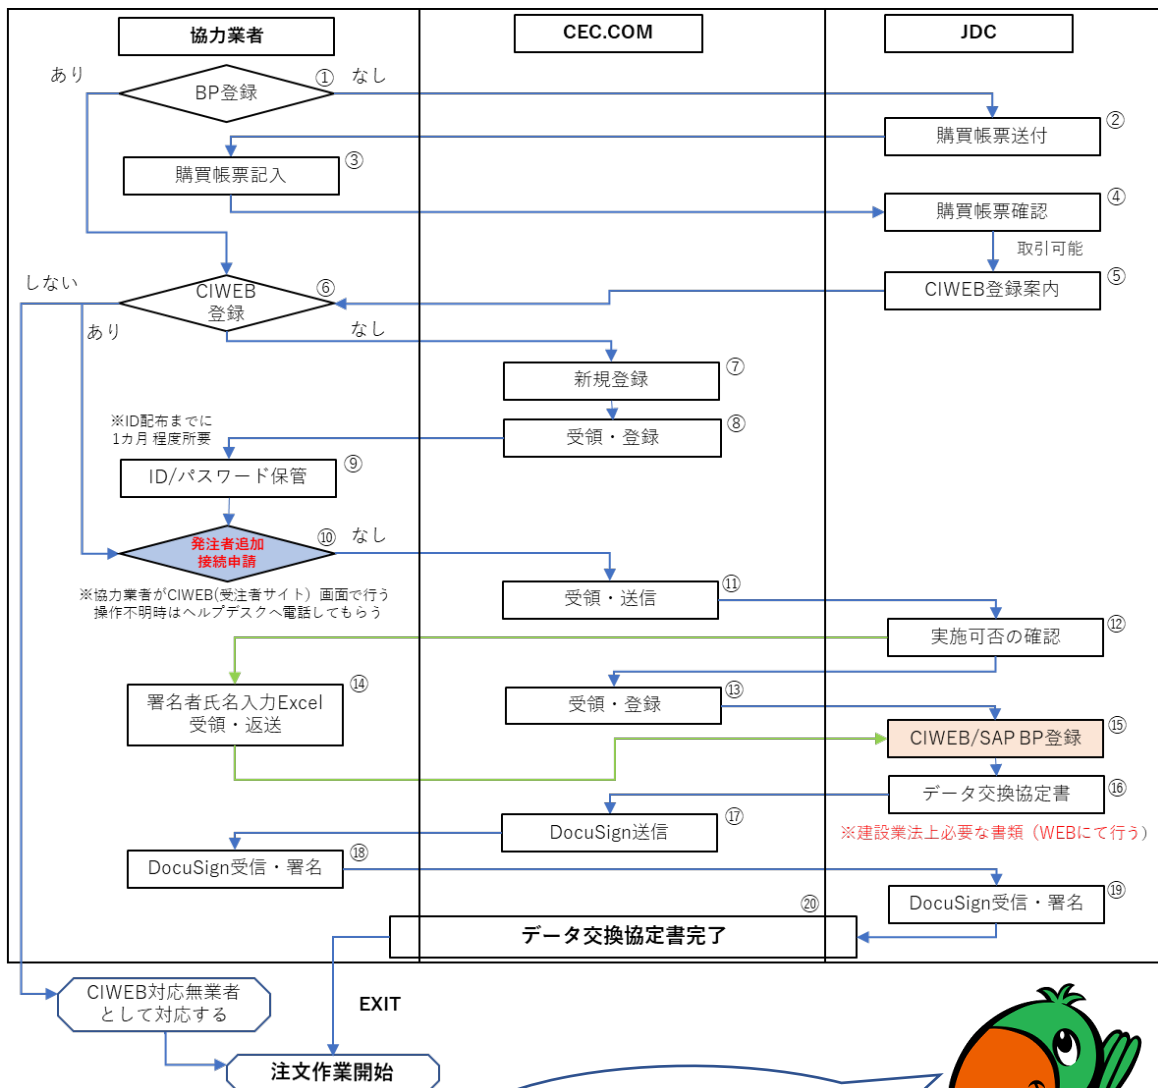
協力業者

CEC.COM

JDC

あり

BP登録

①

なし

購買帳票送付

②

購買帳票記入

③

購買帳票確認

④

取引可能

CIWEB登録案内

⑤

しない

CIWEB 登録

⑥

あり

なし

新規登録

⑦

※ID配布までに 1カ月 程度所要

受領・登録

⑧

ID/パスワード保管

⑨

発注者追加 接続申請

⑩

なし

受領・送信

⑪

※協力業者がCIWEB(受注者サイト) 画面で行う 操作不明時はヘルプデスクへ電話してもらう

実施可否の確認

⑫

署名者氏名入力Excel 受領・返送

⑭

受領・登録

⑬

CIWEB/SAP BP登録

⑮

データ交換協定書

⑯

DocuSign送信

⑰

※建設業法上必要な書類（WEBにて行う）

DocuSign受信・署名

⑱

DocuSign受信・署名

⑲

⑳

データ交換協定書完了

CIWEB対応無業者 として対応する

EXIT

注文作業開始